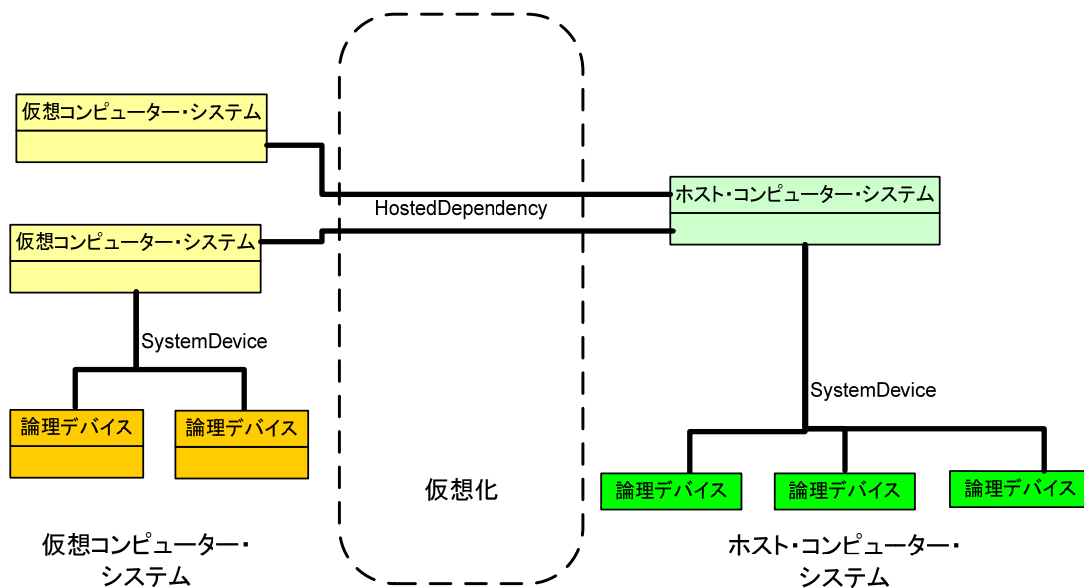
仮想コンピューター・システム

HostedDependency

ホスト・コンピューター・システム

仮想コンピューター・システム

SystemDevice

SystemDevice

論理デバイス

論理デバイス

仮想化

論理デバイス

論理デバイス

論理デバイス

仮想コンピューター・システム

ホスト・コンピューター・システム